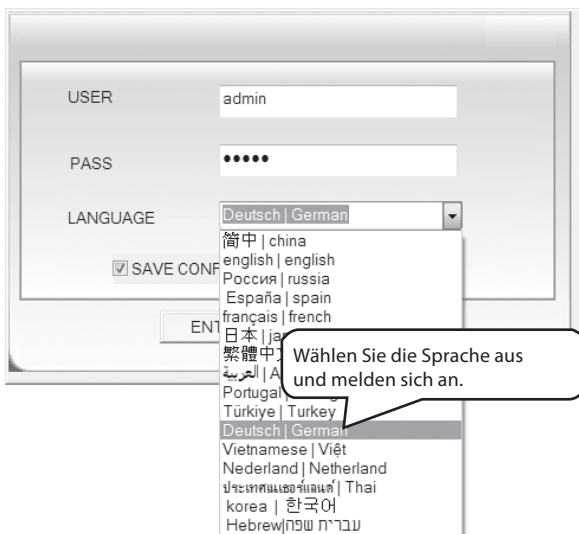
USER
admin

PASS
•••••

LANGUAGE
Deutsch | German

简中 | china
english | english
Россия | russia
España | spain
français | french
日本 | ja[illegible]
繁體中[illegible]
العربية | A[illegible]
Portugal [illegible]
Türkiye | Turkey
Deutsch | German
Vietnamese | Việt
Nederland | Netherland
ประเทศเนเธอร์แลนด์ | Thai
korea | 한국어
Hebrew|עברית שפה

☑ SAVE CONF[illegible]

ENT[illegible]

Wählen Sie die Sprache aus und melden sich an.